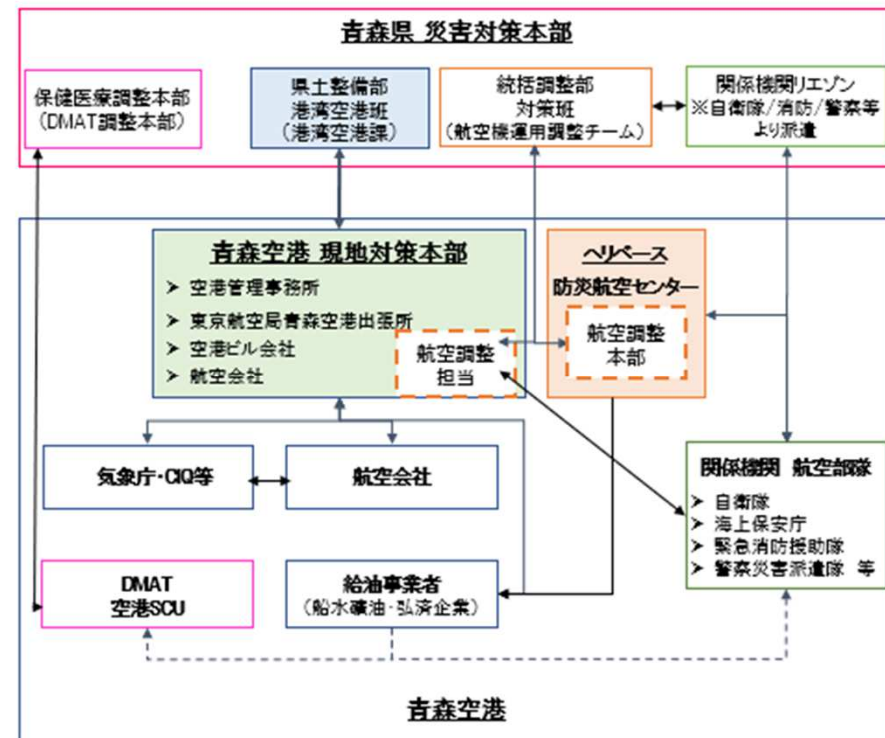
青森県 災害対策本部

保健医療調整本部
（DMAT調整本部）

県土整備部
港湾空港班
（港湾空港課）

統括調整部
対策班
（航空機運用調整チーム）

関係機関リエゾン
※自衛隊／消防／警察等より派遣

青森空港 現地対策本部
➢ 空港管理事務所
➢ 東京航空局青森空港出張所
➢ 空港ビル会社
➢ 航空会社

航空調整
担当

ヘリベース
防災航空センター

航空調整
本部

気象庁・CIQ等

航空会社

関係機関 航空部隊
➢ 自衛隊
➢ 海上保安庁
➢ 緊急消防援助隊
➢ 警察災害派遣隊 等

DMAT
空港SCU

給油事業者
（船水礦油・弘済企業）

青森空港